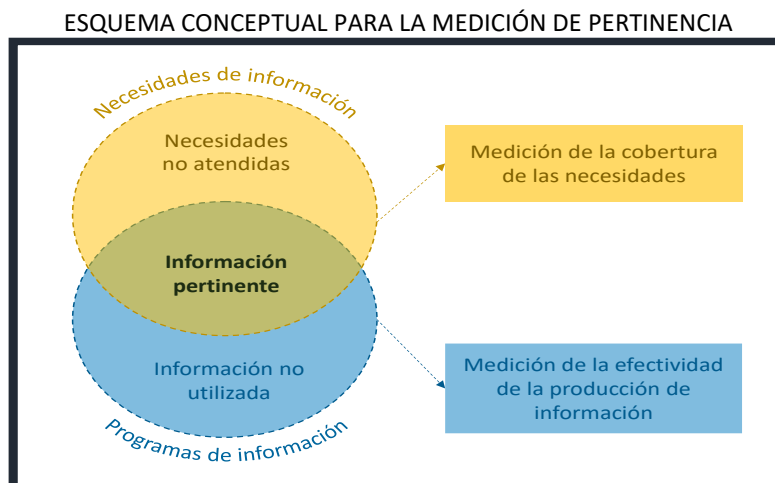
ESQUEMA CONCEPTUAL PARA LA MEDICIÓN DE PERTINENCIA

Necesidades de información

Necesidades no atendidas

Información pertinente

Información no utilizada

Programas de información

Medición de la cobertura de las necesidades

Medición de la efectividad de la producción de información